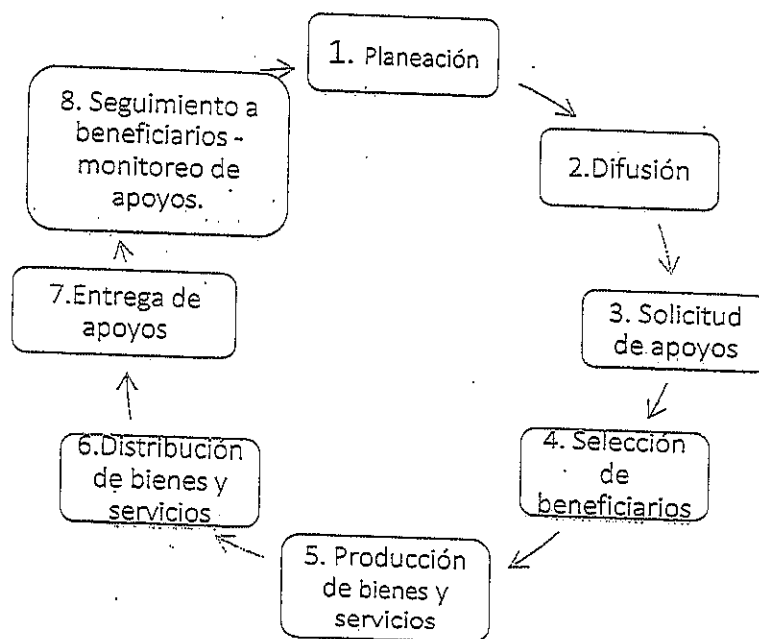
1. Planeación

2.Difusión

3. Solicitud de apoyos

4. Selección de beneficiarios

5. Producción de bienes y servicios

6.Distribución de bienes y servicios

7.Entrega de apoyos

8. Seguimiento a beneficiarios - monitoreo de apoyos.